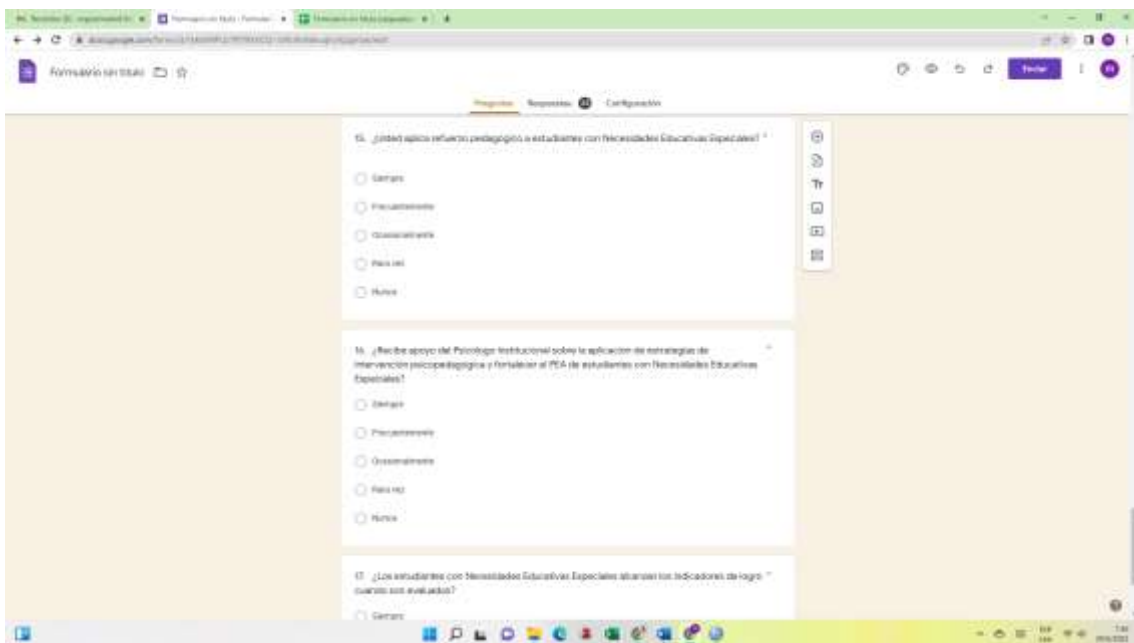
Formulario sin título

Preguntas Respuestas Configuración

Enviar

15. ¿Usted aplica refuerzo pedagógico a estudiantes con Necesidades Educativas Especiales? *

Siempre

Frecuentemente

Ocasionalmente

Rara vez

Nunca

16. ¿Recibe apoyo del Psicólogo Institucional sobre la aplicación de estrategias de intervención psicopedagógica y fortalecer el PEA de estudiantes con Necesidades Educativas Especiales?

Siempre

Frecuentemente

Ocasionalmente

Rara vez

Nunca

17. ¿Los estudiantes con Necesidades Educativas Especiales alcanzan los indicadores de logro cuando son evaluados? *

Siempre